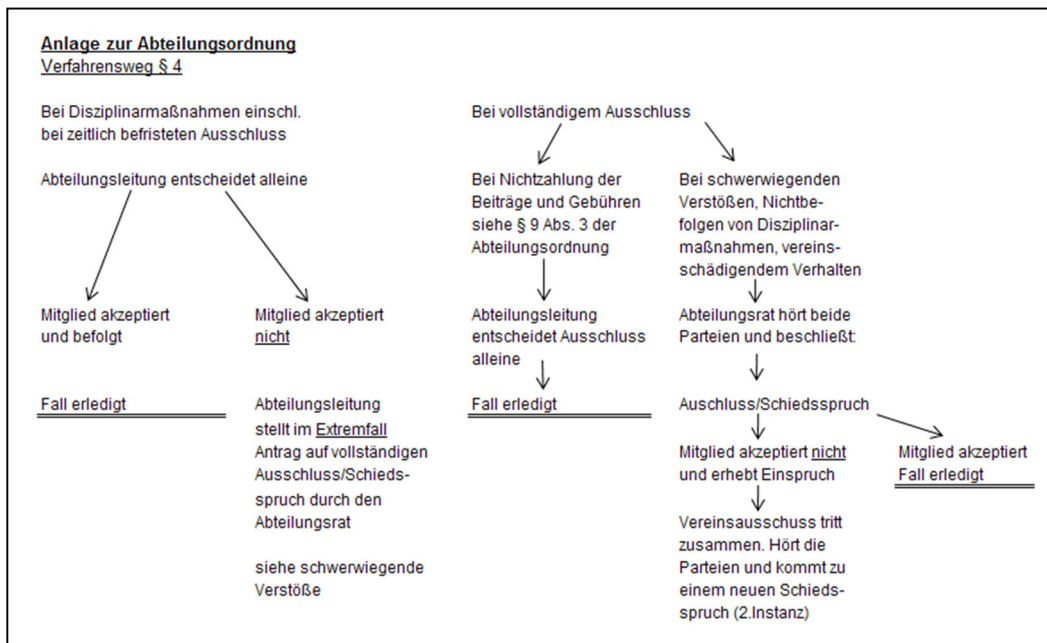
Anlage zur Abteilungsordnung
Verfahrensweg § 4

Bei Disziplinarmaßnahmen einschl. bei zeitlich befristeten Ausschluss

Abteilungsleitung entscheidet alleine

Mitglied akzeptiert und befolgt

Fall erledigt

Mitglied akzeptiert nicht

Abteilungsleitung stellt im Extremfall Antrag auf vollständigen Ausschluss/Schiedsspruch durch den Abteilungsrat

siehe schwerwiegende Verstöße

Bei vollständigem Ausschluss

Bei Nichtzahlung der Beiträge und Gebühren siehe § 9 Abs. 3 der Abteilungsordnung

Abteilungsleitung entscheidet Ausschluss alleine

Fall erledigt

Bei schwerwiegenden Verstößen, Nichtbefolgen von Disziplinarmaßnahmen, vereinsschädigendem Verhalten

Abteilungsrat hört beide Parteien und beschließt:

Auschluss/Schiedsspruch

Mitglied akzeptiert nicht und erhebt Einspruch

Vereinsausschuss tritt zusammen. Hört die Parteien und kommt zu einem neuen Schiedsspruch (2.Instanz)

Mitglied akzeptiert
Fall erledigt